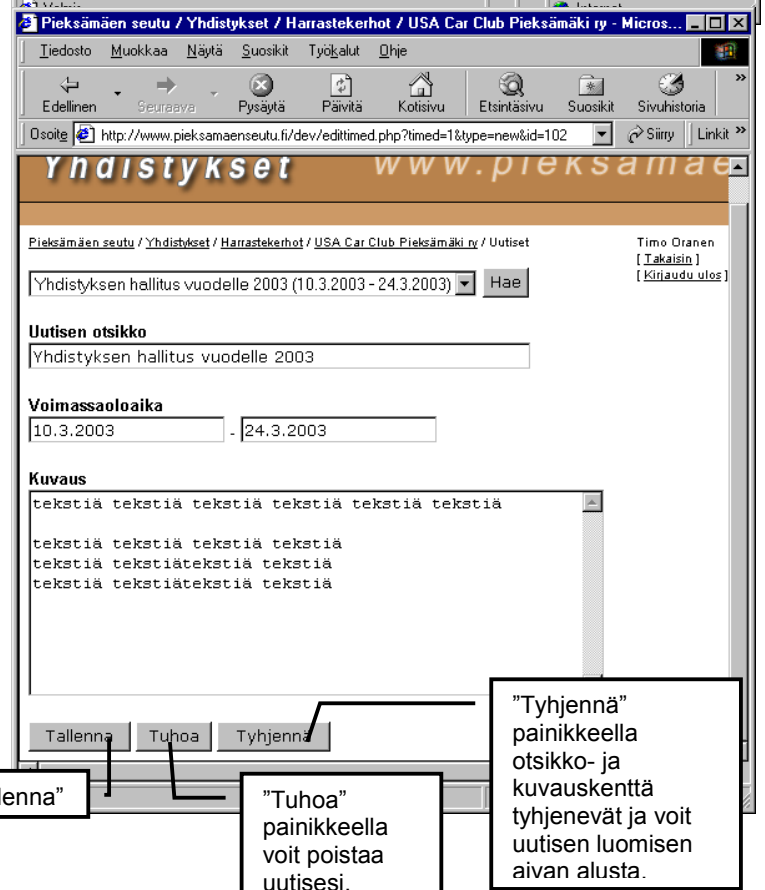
Pieksämäen seutu / Yhdistykset / Harrastekerhot / USA Car Club Pieksämäki ry - Micros...

Tiedosto Muokkaa Näytä Suosikit Työkalut Ohje

Edellinen Seuraava Pysäytä Päivitä Kotisivu Etsintäsivu Suosikit Sivuhistoria

Osoite http://www.pieksamaenseutu.fi/dev/edittimed.php?timed=1&type=new&id=102 Siirry Linkit

Yhdistykset www.pieksamae

Pieksämäen seutu / Yhdistykset / Harrastekerhot / USA Car Club Pieksämäki ry / Uutiset

Timo Oranen
[ Takaisin ]
[ Kirjaudu ulos ]

Yhdistyksen hallitus vuodelle 2003 (10.3.2003 - 24.3.2003) Hae

Uutisen otsikko
Yhdistyksen hallitus vuodelle 2003

Voimassaoloaika
10.3.2003 - 24.3.2003

Kuvaus
tekstiä tekstiä tekstiä tekstiä tekstiä tekstiä

tekstiä tekstiä tekstiä tekstiä
tekstiä tekstiätekstiä tekstiä
tekstiä tekstiätekstiä tekstiä

Tallenna Tuhoa Tyhjennä

lenna"

"Tuhoa" painikkeella voit poistaa uutisesi.

"Tyhjennä" painikkeella otsikko- ja kuvauskenttä tyhjenevät ja voit uutisen luomisen aivan alusta.